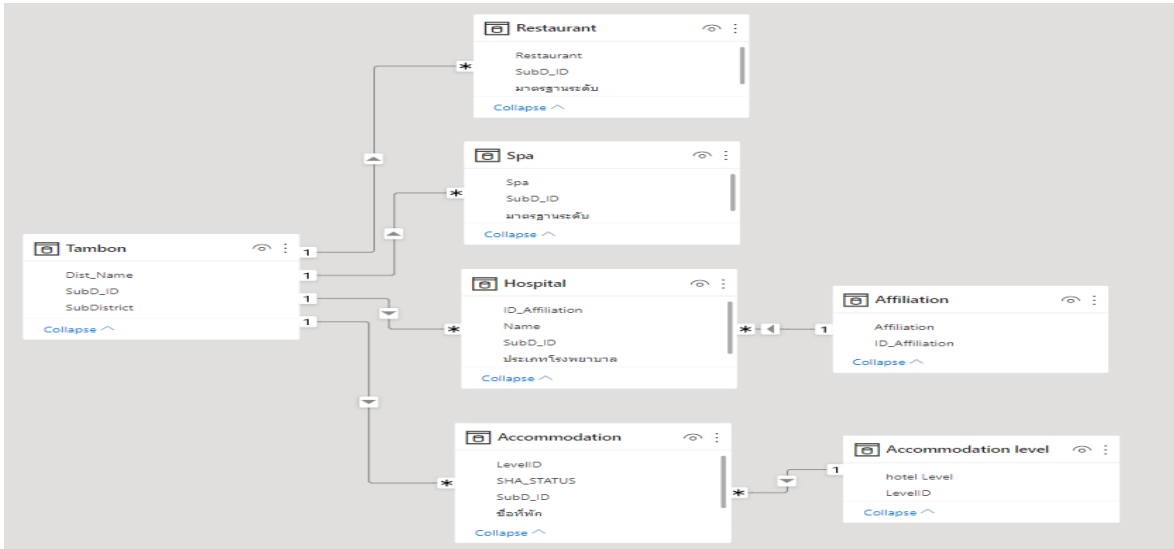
Restaurant
Restaurant
SubD_ID
มาตรฐานระดับ
Collapse

Spa
Spa
SubD_ID
มาตรฐานระดับ
Collapse

Tambon
Dist_Name
SubD_ID
SubDistrict
Collapse

Hospital
ID_Affiliation
Name
SubD_ID
ประเภทโรงพยาบาล
Collapse

Affiliation
Affiliation
ID_Affiliation
Collapse

Accommodation
LevelID
SHA_STATUS
SubD_ID
ชื่อที่พัก
Collapse

Accommodation level
hotel Level
LevelID
Collapse

1
1
1
1
*
*
*
*
*
1
*
1